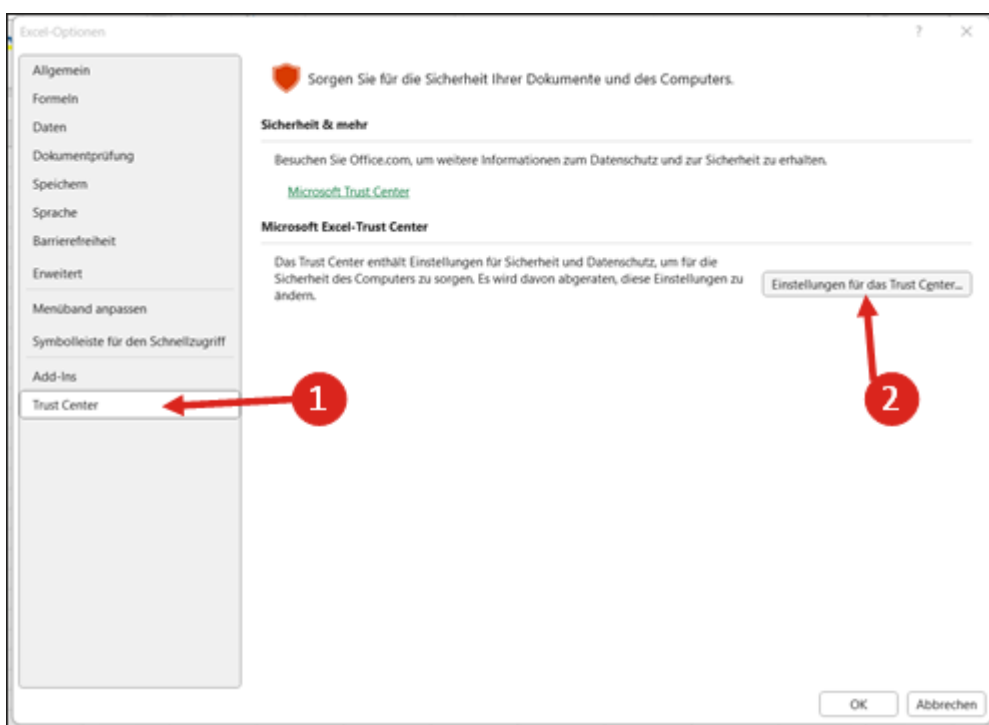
Excel-Optionen

?

×

Allgemein
Formeln
Daten
Dokumentprüfung
Speichern
Sprache
Barrierefreiheit
Erweitert
Menüband anpassen
Symbolleiste für den Schnellzugriff
Add-Ins
Trust Center

Sorgen Sie für die Sicherheit Ihrer Dokumente und des Computers.

Sicherheit & mehr

Besuchen Sie Office.com, um weitere Informationen zum Datenschutz und zur Sicherheit zu erhalten.

Microsoft Trust Center

Microsoft Excel-Trust Center

Das Trust Center enthält Einstellungen für Sicherheit und Datenschutz, um für die Sicherheit des Computers zu sorgen. Es wird davon abgeraten, diese Einstellungen zu ändern.

Einstellungen für das Trust Center...

1

2

OK

Abbrechen